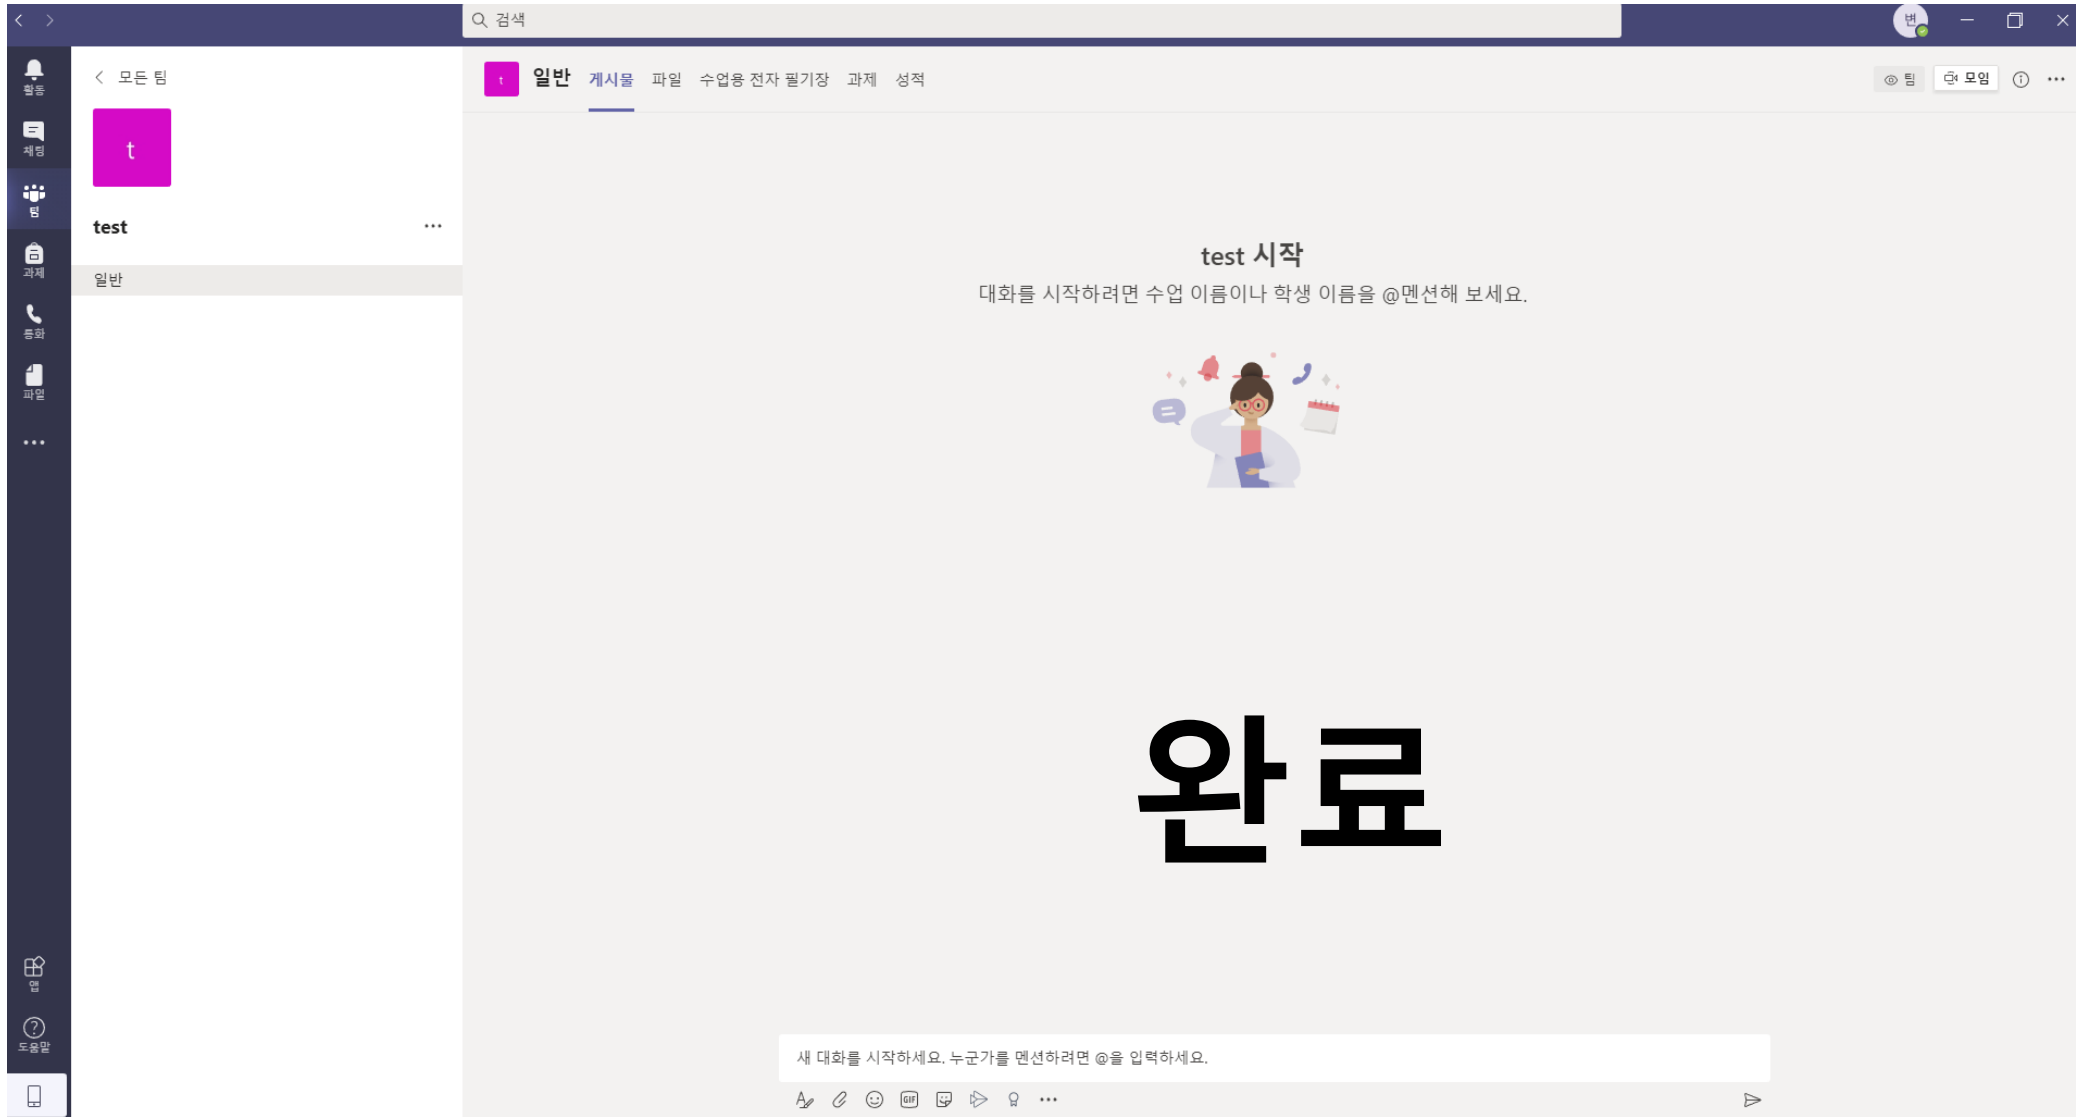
검색

변

활동
채팅
팀
과제
통화
파일
...
앱
도움말

< 모든 팀

t

test ...

일반

t 일반 게시물 파일 수업용 전자 필기장 과제 성적

팀 모임 ...

test 시작
대화를 시작하려면 수업 이름이나 학생 이름을 @멘션해 보세요.

완료

새 대화를 시작하세요. 누군가를 멘션하려면 @을 입력하세요.